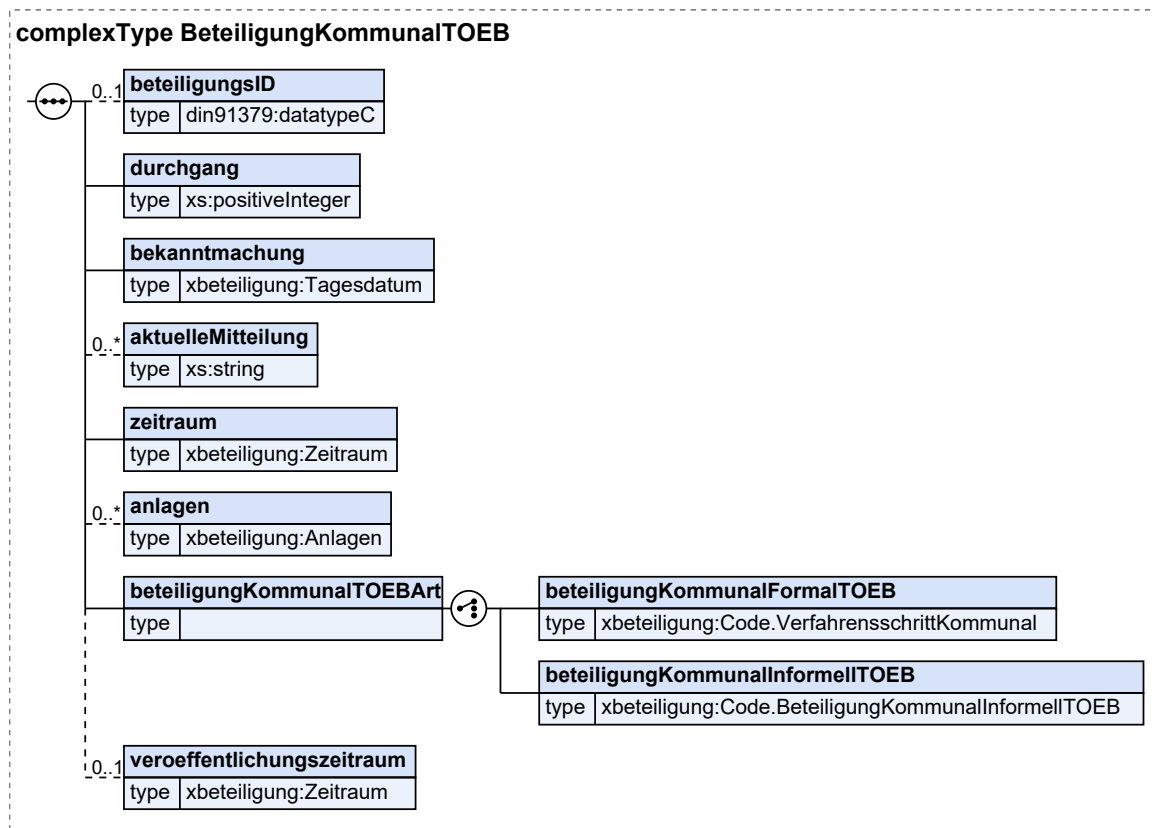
complexType BeteiligungKommunalTOEB

0..1 beteiligungsID
type din91379:datatypeC

durchgang
type xs:positiveInteger

bekanntmachung
type xbeteiligung:Tagesdatum

0..* aktuelleMitteilung
type xs:string

zeitraum
type xbeteiligung:Zeitraum

0..* anlagen
type xbeteiligung:Anlagen

beteiligungKommunalTOEBArt
type

beteiligungKommunalFormalTOEB
type xbeteiligung:Code.VerfahrensschrittKommunal

beteiligungKommunalInformellTOEB
type xbeteiligung:Code.BeteiligungKommunalInformellTOEB

0..1 veroeffentlichungszeitraum
type xbeteiligung:Zeitraum